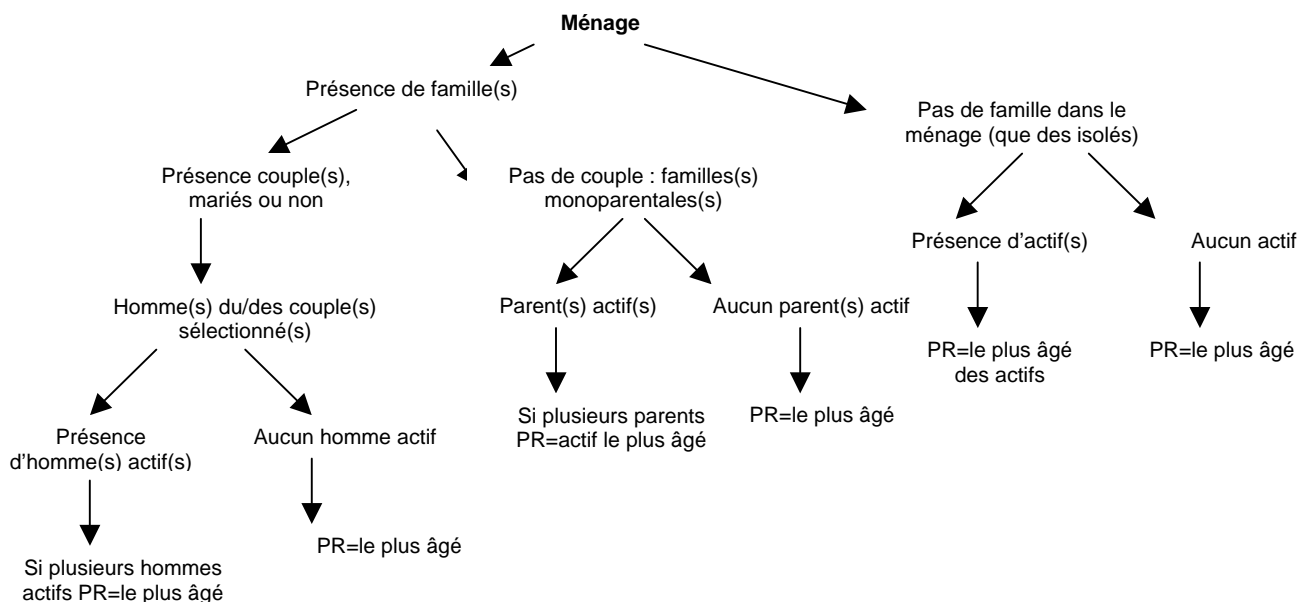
**Ménage**

Présence de famille(s)

Pas de famille dans le ménage (que des isolés)

Présence couple(s), mariés ou non

Pas de couple : familles(s) monoparentales(s)

Présence d'actif(s)

Aucun actif

Homme(s) du/des couple(s) sélectionné(s)

Parent(s) actif(s)

Aucun parent(s) actif

PR=le plus âgé des actifs

PR=le plus âgé

Si plusieurs parents PR=actif le plus âgé

PR=le plus âgé

Présence d'homme(s) actif(s)

Aucun homme actif

PR=le plus âgé

Si plusieurs hommes actifs PR=le plus âgé